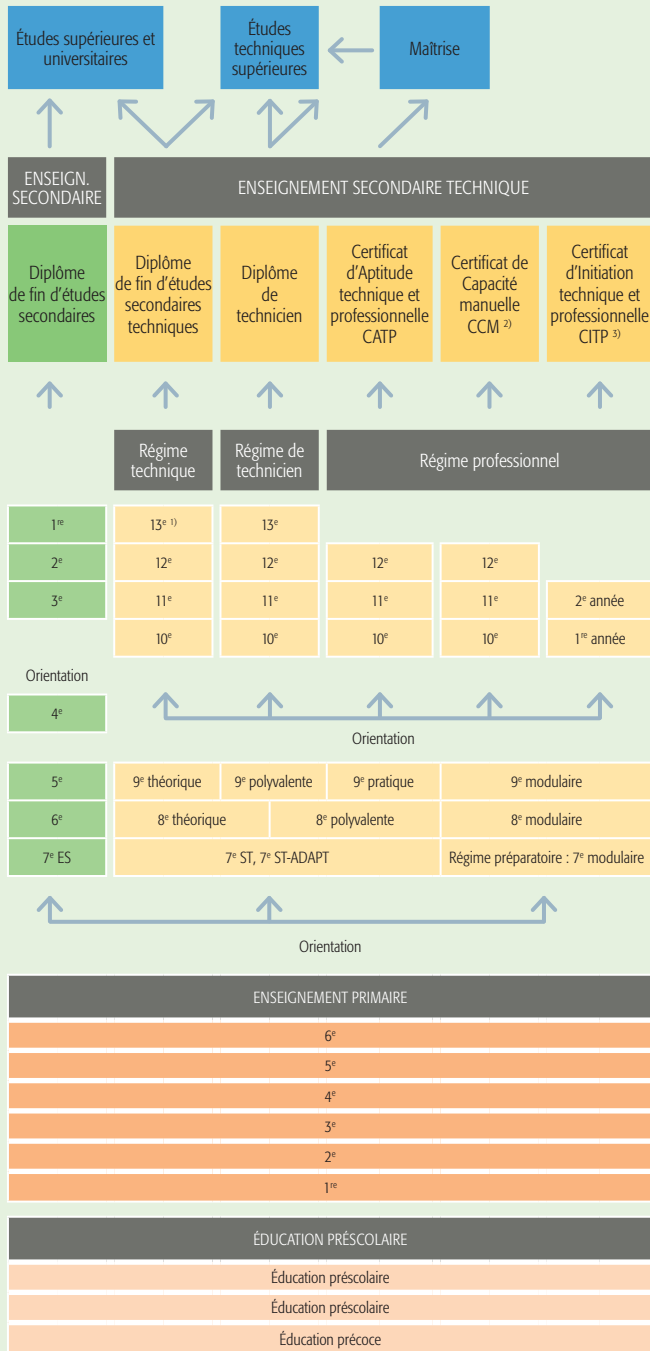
Études supérieures et universitaires

Études techniques supérieures

Maîtrise

ENSEIGN. SECONDAIRE

ENSEIGNEMENT SECONDAIRE TECHNIQUE

Diplôme de fin d'études secondaires

Diplôme de fin d'études secondaires techniques

Diplôme de technicien

Certificat d'Aptitude technique et professionnelle CATP

Certificat de Capacité manuelle CCM $^{2)}$

Certificat d'Initiation technique et professionnelle CITP $^{3)}$

Régime technique

Régime de technicien

Régime professionnel

| | | | | | |
|---|---|---|---|---|---|
| 1$^{re}$ | 13$^{e\ 1)}$ | 13$^{e}$ | | | |
| 2$^{e}$ | 12$^{e}$ | 12$^{e}$ | 12$^{e}$ | 12$^{e}$ | |
| 3$^{e}$ | 11$^{e}$ | 11$^{e}$ | 11$^{e}$ | 11$^{e}$ | 2$^{e}$ année |
| | 10$^{e}$ | 10$^{e}$ | 10$^{e}$ | 10$^{e}$ | 1$^{re}$ année |

Orientation

4$^{e}$

Orientation

| | | | | |
|---|---|---|---|---|
| 5$^{e}$ | 9$^{e}$ théorique | 9$^{e}$ polyvalente | 9$^{e}$ pratique | 9$^{e}$ modulaire |
| 6$^{e}$ | 8$^{e}$ théorique | 8$^{e}$ polyvalente | | 8$^{e}$ modulaire |
| 7$^{e}$ ES | 7$^{e}$ ST, 7$^{e}$ ST-ADAPT | | | Régime préparatoire : 7$^{e}$ modulaire |

Orientation

ENSEIGNEMENT PRIMAIRE

6$^{e}$

5$^{e}$

4$^{e}$

3$^{e}$

2$^{e}$

1$^{re}$

ÉDUCATION PRÉSCOLAIRE

Éducation préscolaire

Éducation préscolaire

Éducation précoce